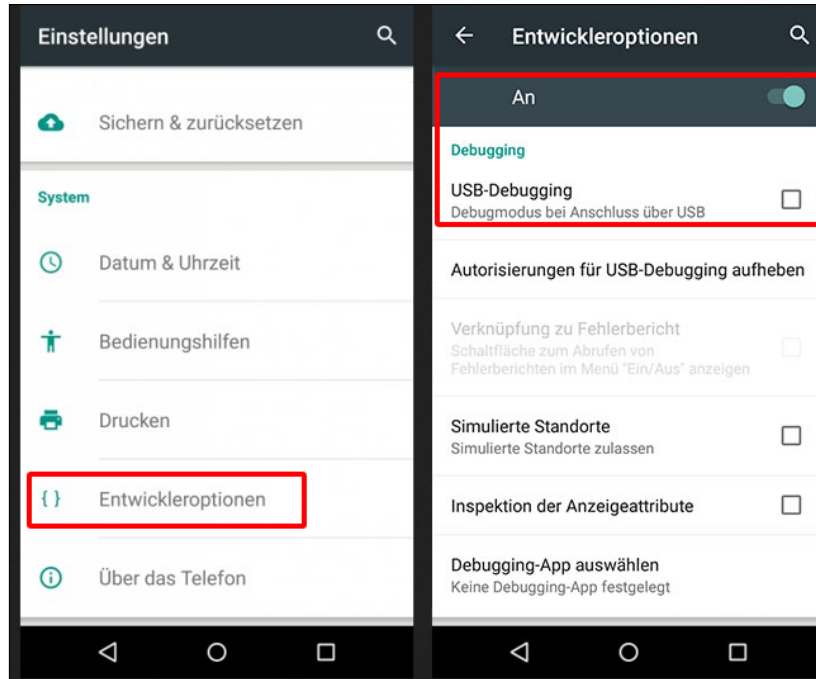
Einstellungen

Sichern & zurücksetzen

System

Datum & Uhrzeit

Bedienungshilfen

Drucken

{ } Entwickleroptionen

Über das Telefon

Entwickleroptionen

An

Debugging

USB-Debugging
Debugmodus bei Anschluss über USB

Autorisierungen für USB-Debugging aufheben

Verknüpfung zu Fehlerbericht
Schaltfläche zum Abrufen von Fehlerberichten im Menü "Ein/Aus" anzeigen

Simulierte Standorte
Simulierte Standorte zulassen

Inspektion der Anzeigeattribute

Debugging-App auswählen
Keine Debugging-App festgelegt